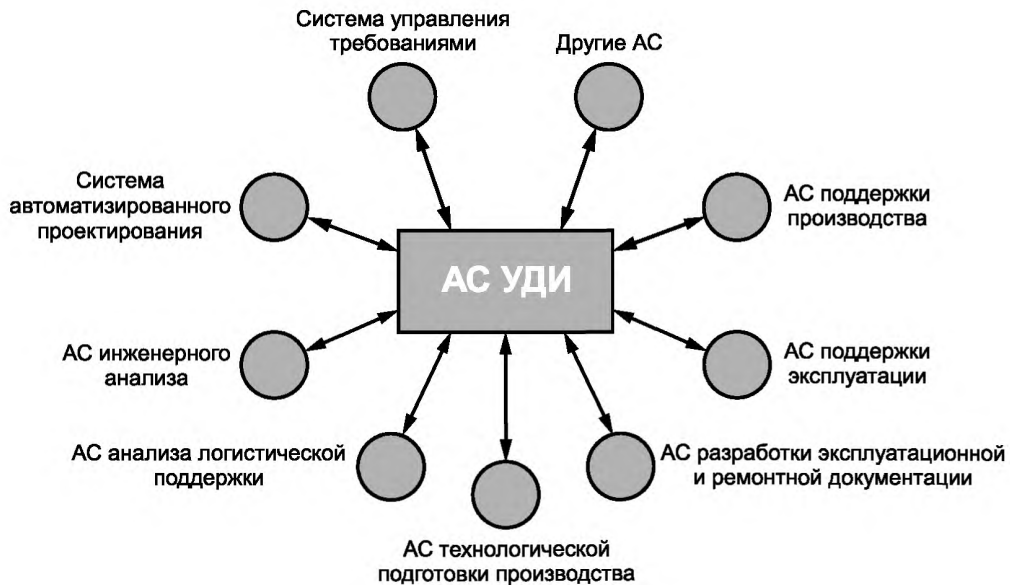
Система управления требованиями

Другие АС

Система автоматизированного проектирования

АС поддержки производства

АС УДИ

АС инженерного анализа

АС поддержки эксплуатации

АС анализа логистической поддержки

АС разработки эксплуатационной и ремонтной документации

АС технологической подготовки производства